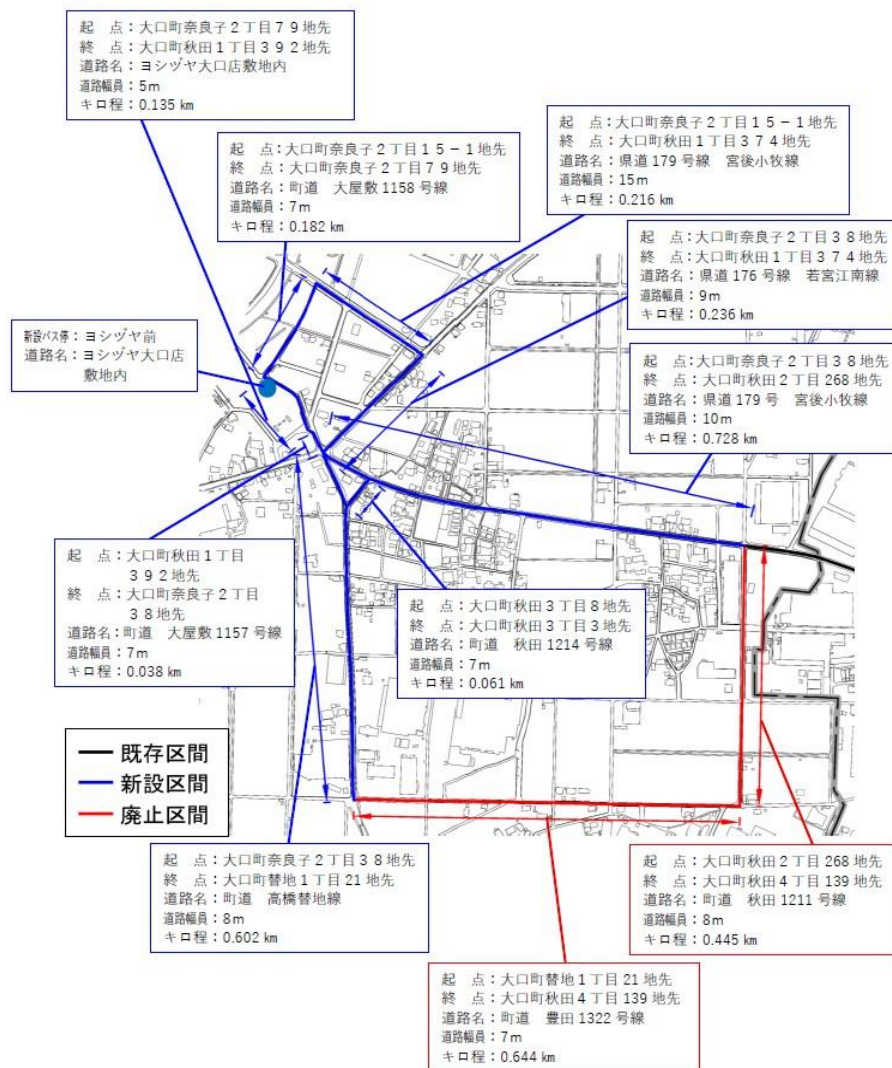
起　点：大口町奈良子２丁目７９地先
終　点：大口町秋田１丁目３９２地先
道路名：ヨシヅヤ大口店敷地内
道路幅員：5m
キロ程：0.135 km

起　点：大口町奈良子２丁目１５－１地先
終　点：大口町奈良子２丁目７９地先
道路名：町道　大屋敷 1158 号線
道路幅員：7m
キロ程：0.182 km

起　点：大口町奈良子２丁目１５－１地先
終　点：大口町秋田１丁目３７４地先
道路名：県道 179 号線　宮後小牧線
道路幅員：15m
キロ程：0.216 km

起　点：大口町奈良子２丁目３８地先
終　点：大口町秋田１丁目３７４地先
道路名：県道 176 号線　若宮江南線
道路幅員：9m
キロ程：0.236 km

新設バス停：ヨシヅヤ前
道路名：ヨシヅヤ大口店敷地内

起　点：大口町奈良子２丁目３８地先
終　点：大口町秋田２丁目 268 地先
道路名：県道 179 号　宮後小牧線
道路幅員：10m
キロ程：0.728 km

起　点：大口町秋田１丁目３９２地先
終　点：大口町奈良子２丁目３８地先
道路名：町道　大屋敷 1157 号線
道路幅員：7m
キロ程：0.038 km

起　点：大口町秋田３丁目８地先
終　点：大口町秋田３丁目３地先
道路名：町道　秋田 1214 号線
道路幅員：7m
キロ程：0.061 km

既存区間
新設区間
廃止区間

起　点：大口町奈良子２丁目３８地先
終　点：大口町替地１丁目 21 地先
道路名：町道　高橋替地線
道路幅員：8m
キロ程：0.602 km

起　点：大口町秋田２丁目 268 地先
終　点：大口町秋田４丁目 139 地先
道路名：町道　秋田 1211 号線
道路幅員：8m
キロ程：0.445 km

起　点：大口町替地１丁目 21 地先
終　点：大口町秋田４丁目 139 地先
道路名：町道　豊田 1322 号線
道路幅員：7m
キロ程：0.644 km